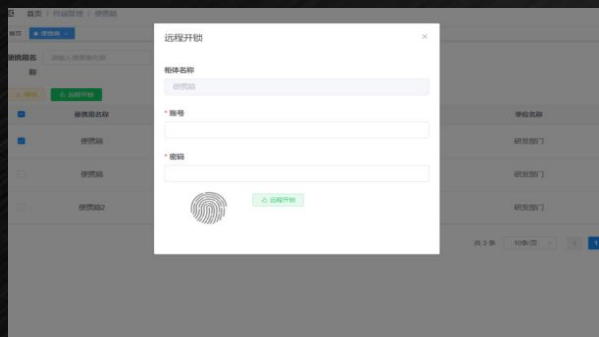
首页 / 柜组管理 / 便携箱

首页 便携箱

便携箱名称 请输入便携箱名称

称

远程开锁

便携箱名称 单位名称

便携箱 研发部门

便携箱 研发部门

便携箱2 研发部门

共 3 条 10条/页

远程开锁

柜体名称

便携箱

* 账号

* 密码

远程开锁